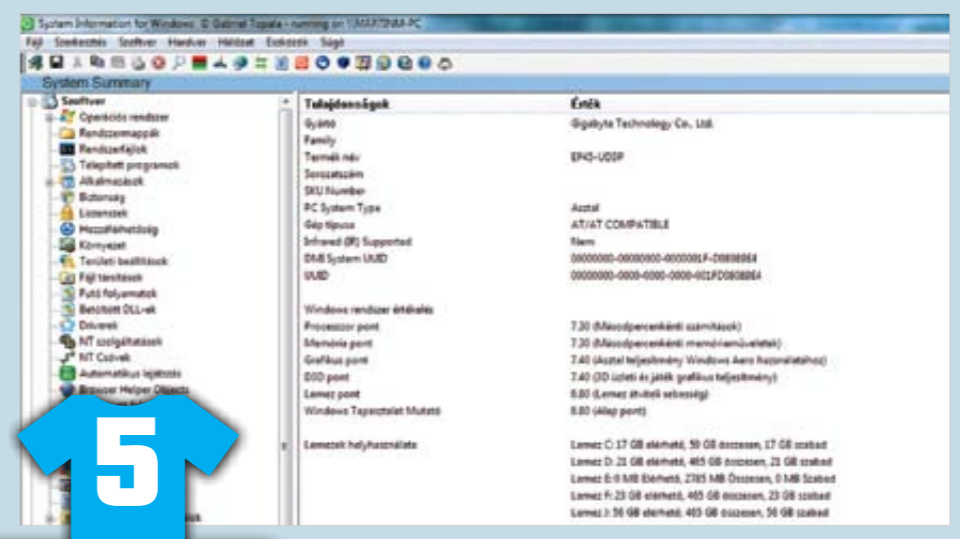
System Information for Windows, © Gabriel Topala - running on \\MARTINM-PC

Fájl Szerkesztés Szoftver Hardver Hálózat Eszközök Súgó

System Summary

Szoftver
Operációs rendszer
Rendszermappák
Rendszerfájlok
Telepített programok
Alkalmazások
Biztonság
Licenszek
Hozzáférhetőség
Környezet
Területi beállítások
Fájl társítások
Futó folyamatok
Betöltött DLL-ek
Driverek
NT szolgáltatások
NT Csövek
Automatikus lejátszás
Browser Helper Objects

| Tulajdonságok | Érték |
|---|---|
| Gyártó | Gigabyte Technology Co., Ltd. |
| Family | |
| Termék név | EP45-UD3P |
| Sorozatszám | |
| SKU Number | |
| PC System Type | Asztal |
| Gép típusa | AT/AT COMPATIBLE |
| Infrared (IR) Supported | Nem |
| DMI System UUID | 00000000-00000000-0000001F-D0808864 |
| UUID | 00000000-0000-0000-0000-001FD0808864 |
| Windows rendszer értékelés | |
| Processzor pont | 7.30 (Másodpercenkénti számítások) |
| Memória pont | 7.30 (Másodpercenkénti memóriaműveletek) |
| Grafikus pont | 7.40 (Asztal teljesítmény Windows Aero használatához) |
| D3D pont | 7.40 (3D üzleti és játék grafikus teljesítmény) |
| Lemez pont | 6.80 (Lemez átviteli sebesség) |
| Windows Tapasztalat Mutató | 6.80 (Alap pont) |
| Lemezek helyhasználata | Lemez C: 17 GB elérhető, 59 GB összesen, 17 GB szabad |
| | Lemez D: 21 GB elérhető, 465 GB összesen, 21 GB szabad |
| | Lemez E: 0 MB Elérhető, 2785 MB Összesen, 0 MB Szabad |
| | Lemez F: 23 GB elérhető, 465 GB összesen, 23 GB szabad |
| | Lemez I: 56 GB elérhető, 465 GB összesen, 56 GB szabad |

5